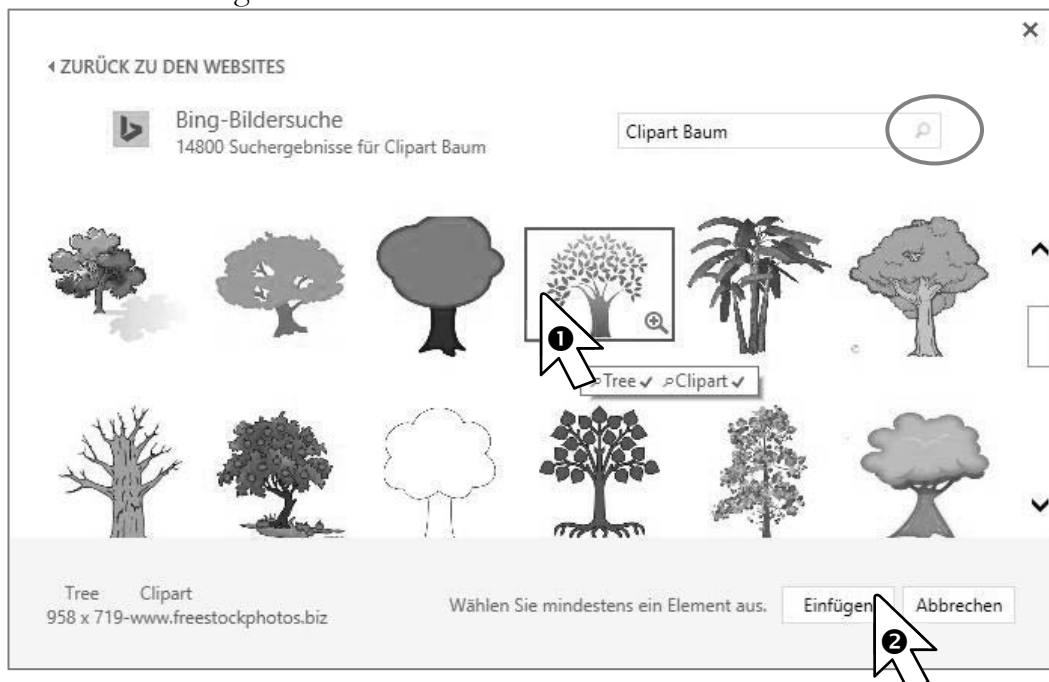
×

‹ ZURÜCK ZU DEN WEBSITES

Bing-Bildersuche
14800 Suchergebnisse für Clipart Baum

Clipart Baum

❶

Tree ✓ Clipart ✓

Tree Clipart
958 x 719-www.freestockphotos.biz

Wählen Sie mindestens ein Element aus.

Einfügen

Abbrechen

❷